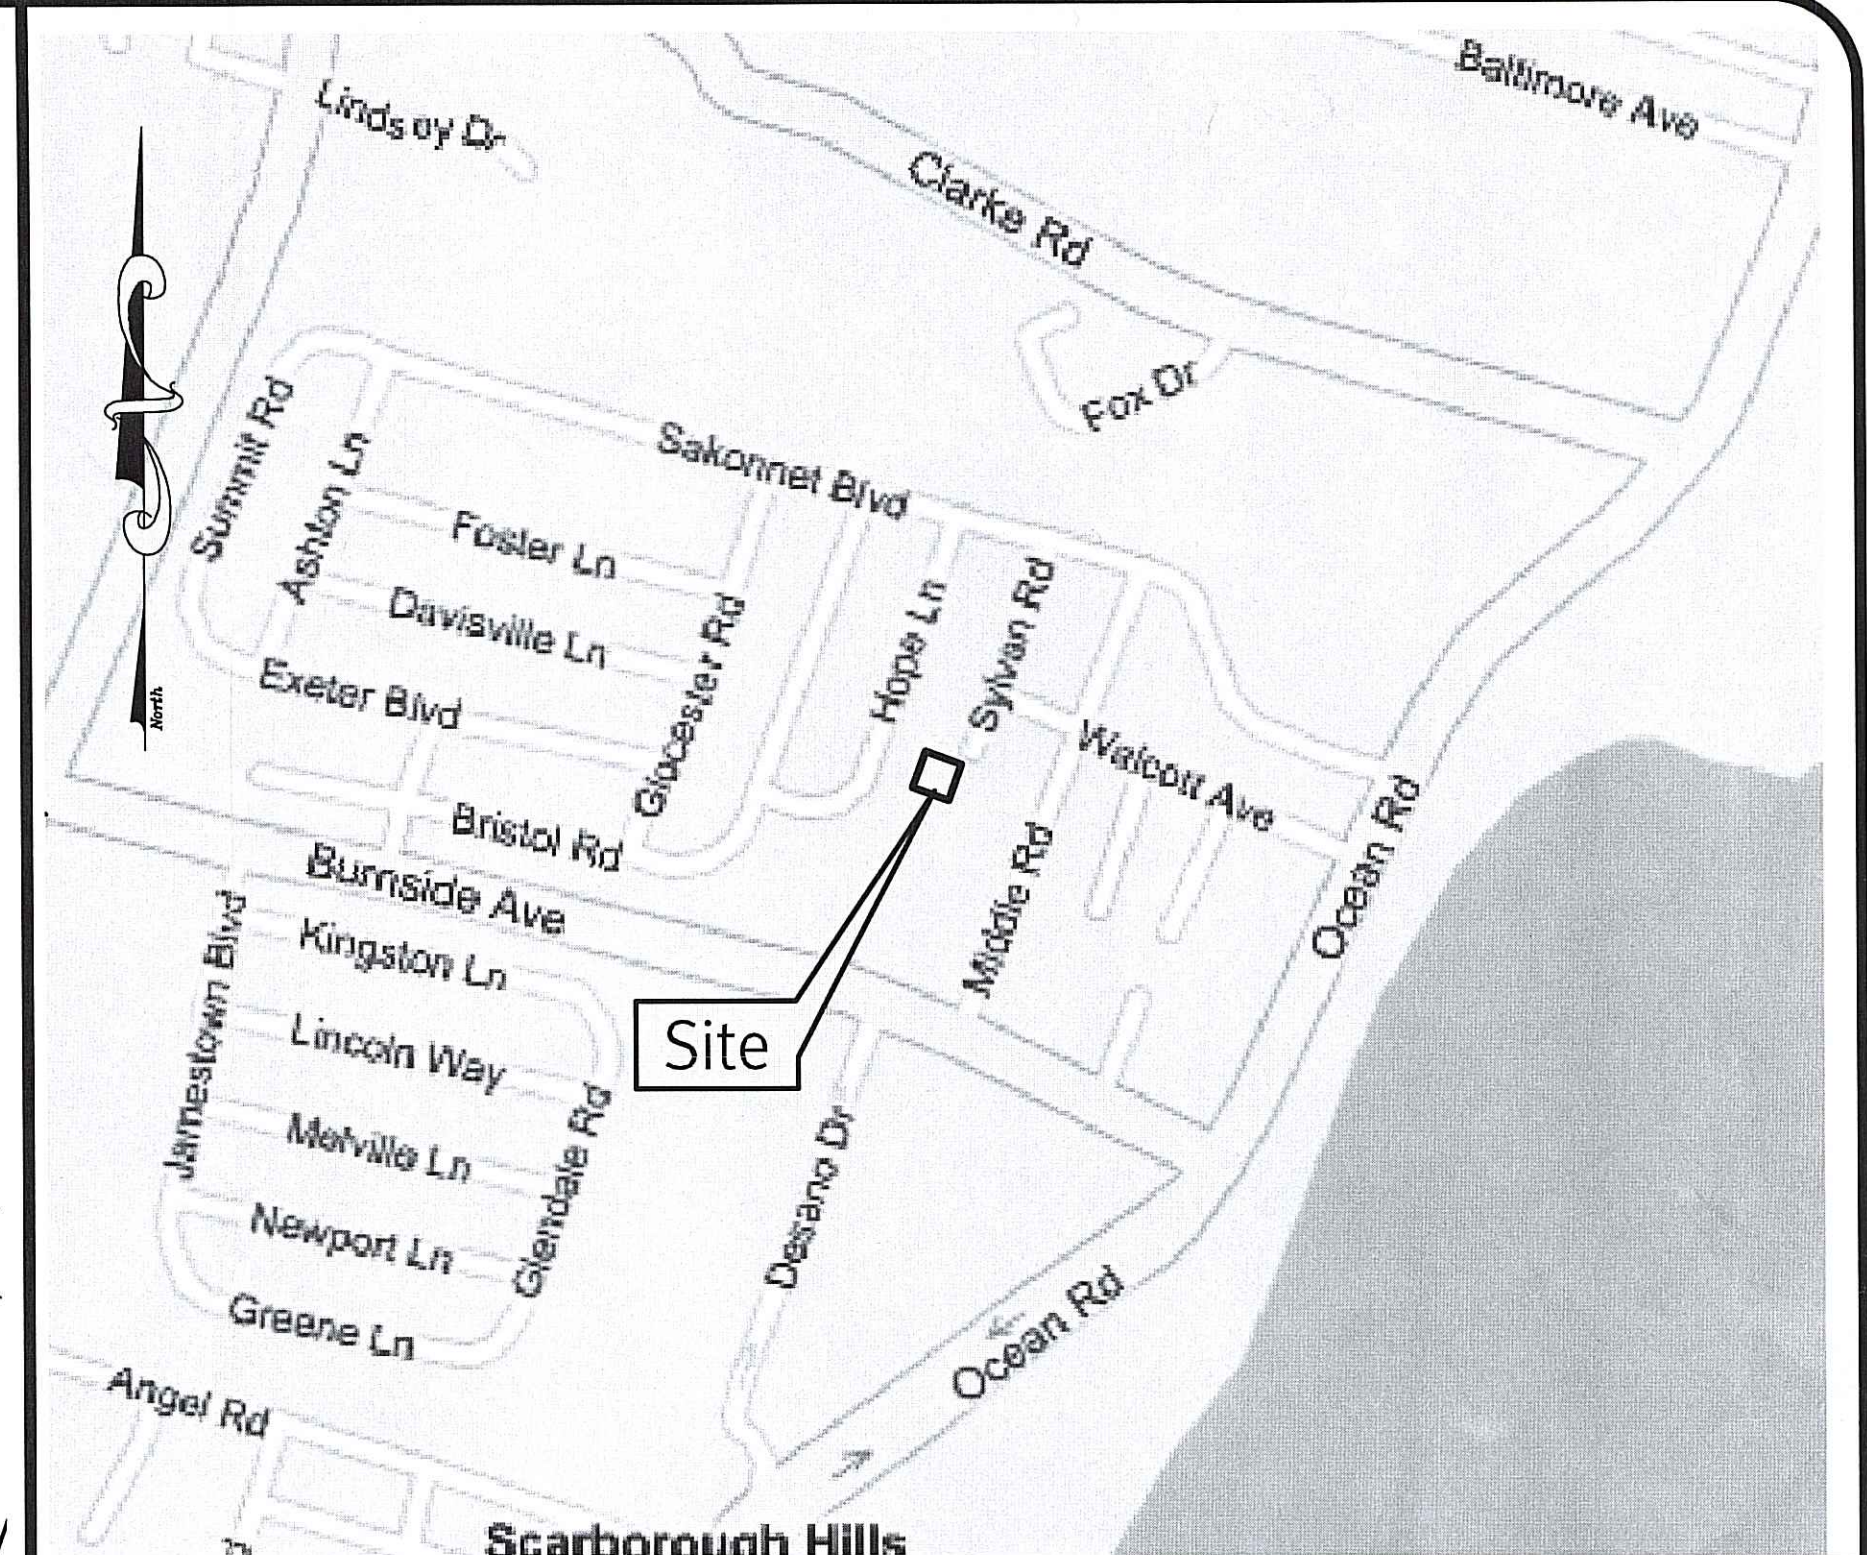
Lindsey Dr
Baltimore Ave
Clarke Rd
Fox Dr
North
Summit Rd
Ashton Ln
Sakonnet Blvd
Foster Ln
Davisville Ln
Exeter Blvd
Glocester Rd
Hope Ln
Sylvan Rd
Walcott Ave
Ocean Rd
Bristol Rd
Burnside Ave
Middle Rd
Jamestown Blvd
Kingston Ln
Lincoln Way
Site
Melville Ln
Glendale Rd
Desano Dr
Newport Ln
Greene Ln
Ocean Rd
Angel Rd
Scarborough Hills